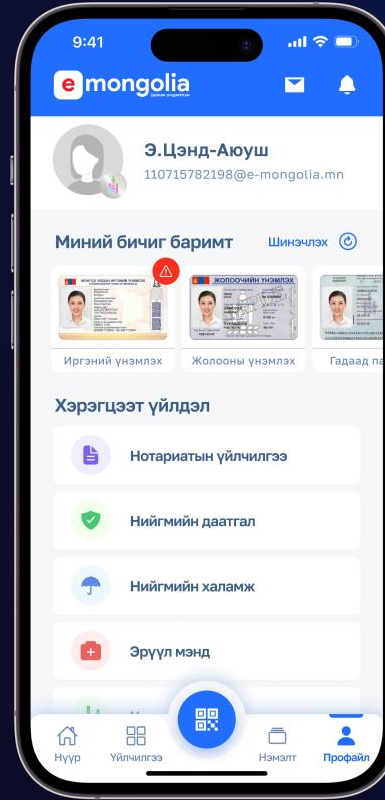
9:41

e mongolia

Э.Цэнд-Аюуш
110715782198@e-mongolia.mn

Миний бичиг баримт
Шинэчлэх

МОНГОЛ УЛСЫН ИРГЭНИЙ ҮНЭМЛЭХ

ЖОЛООНЫ ҮНЭМЛЭХ

Иргэний үнэмлэх
Жолооны үнэмлэх
Гадаад па

Хэрэгцээт үйлдэл

Нотариатын үйлчилгээ

Нийгмийн даатгал

Нийгмийн халамж

Эрүүл мэнд

Нүүр
Үйлчилгээ
Нэмэлт
Профайл